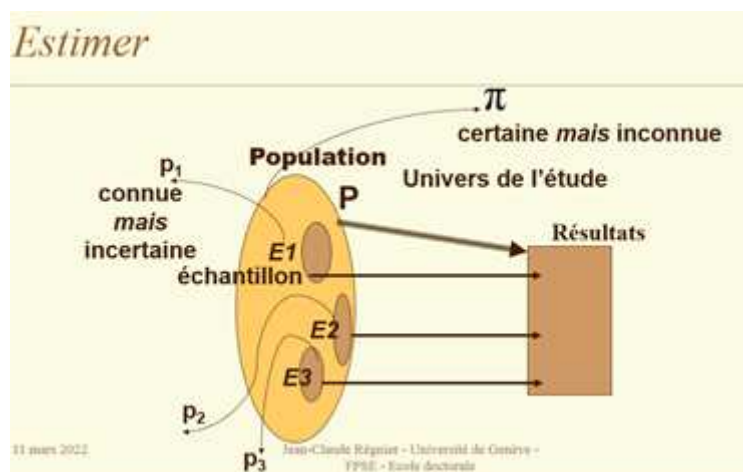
Estimer

$\pi$

certaine *mais* inconnue

$p_1$

Population

connue *mais* incertaine

Univers de l'étude

P

Résultats

E1

échantillon

E2

E3

$p_2$

$p_3$

11 mars 2022

Jean-Claude Régnier - Université de Genève - FPSE - Ecole doctorale